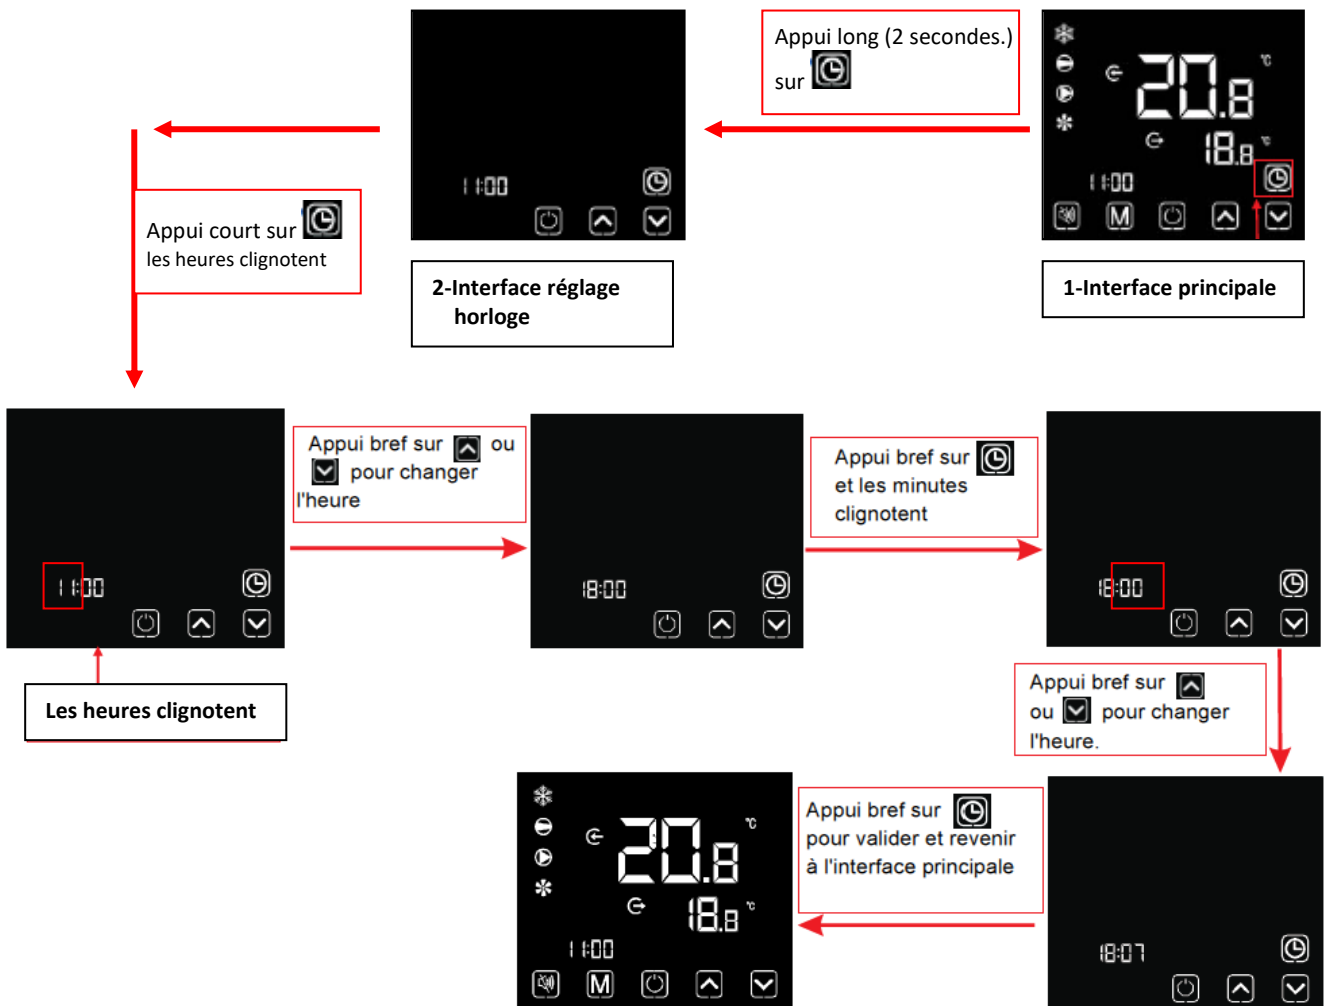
Appui long (2 secondes.) sur

20.8 °C

18.8 °C

11:00

M

1-Interface principale

11:00

2-Interface réglage horloge

Appui court sur
les heures clignotent

11:00

Les heures clignotent

Appui bref sur ou pour changer l'heure

18:00

Appui bref sur et les minutes clignotent

18:00

Appui bref sur ou pour changer l'heure.

18:07

Appui bref sur pour valider et revenir à l'interface principale

20.8 °C

18.8 °C

11:00

M